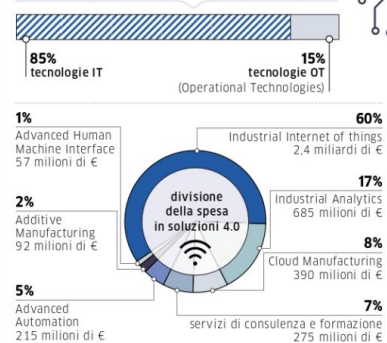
85%
tecnologie IT

15%
tecnologie OT
(Operational Technologies)

1%
Advanced Human Machine Interface
57 milioni di €

2%
Additive Manufacturing
92 milioni di €

5%
Advanced Automation
215 milioni di €

divisione della spesa in soluzioni 4.0

60%
Industrial Internet of things
2,4 miliardi di €

17%
Industrial Analytics
685 milioni di €

8%
Cloud Manufacturing
390 milioni di €

7%
servizi di consulenza e formazione
275 milioni di €